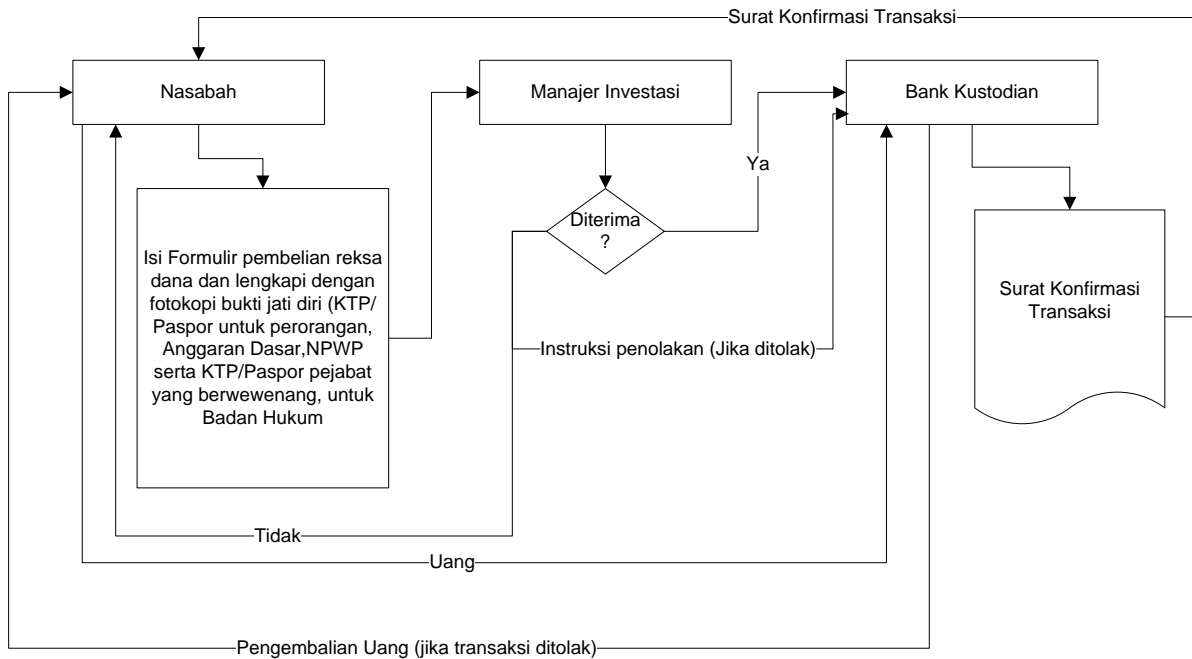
Surat Konfirmasi Transaksi

Nasabah

Manajer Investasi

Bank Kustodian

Ya

Diterima ?

Isi Formulir pembelian reksa dana dan lengkapi dengan fotokopi bukti jati diri (KTP/ Paspor untuk perorangan, Anggaran Dasar,NPWP serta KTP/Paspor pejabat yang berwewenang, untuk Badan Hukum

Surat Konfirmasi Transaksi

Instruksi penolakan (Jika ditolak)

Tidak

Uang

Pengembalian Uang (jika transaksi ditolak)